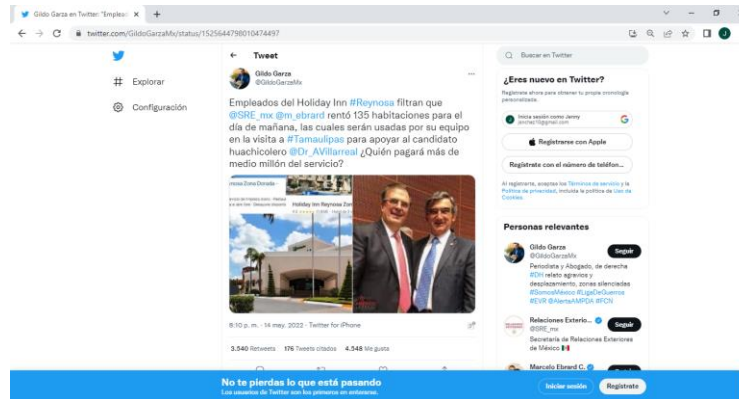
Gildo Garza en Twitter: "Emplea... ×  +

twitter.com/GildoGarzaMx/status/1525644798010474497

Explorar

Configuración

Tweet

Gildo Garza
@GildoGarzaMx

Empleados del Holiday Inn #Reynosa filtran que @SRE_mx @m_ebrard rentó 135 habitaciones para el día de mañana, las cuales serán usadas por su equipo en la visita a #Tamaulipas para apoyar al candidato huachicolero @Dr_AVillarreal ¿Quién pagará más de medio millón del servicio?

Reynosa Zona Dorada
Holiday Inn Reynosa Zona

8:10 p. m. · 14 may. 2022 · Twitter for iPhone

3.540 Retweets   176 Tweets citados   4.348 Me gusta

Buscar en Twitter

¿Eres nuevo en Twitter?

Regístrate ahora para obtener tu propia cronología personalizada.

Inicia sesión como Jenny

Registrarse con Apple

Registrate con el número de teléfono...

Al registrarte, aceptas los Términos de servicio y la Política de privacidad, incluida la política de Uso de Cookies.

Personas relevantes

Gildo Garza
@GildoGarzaMx
Seguir
Periodista y Abogado, de derecha #DH relato agravios y desplazamiento, zonas silenciadas #SomosMéxico #LigaDeGuerra #EVR @AlertaAMPDA #FCN

Relaciones Exterio...
@SRE_mx
Seguir
Secretaría de Relaciones Exteriores de México

Marcelo Ebrard C.

No te pierdas lo que está pasando
Los usuarios de Twitter son los primeros en enterarse.

Iniciar sesión   Regístrate